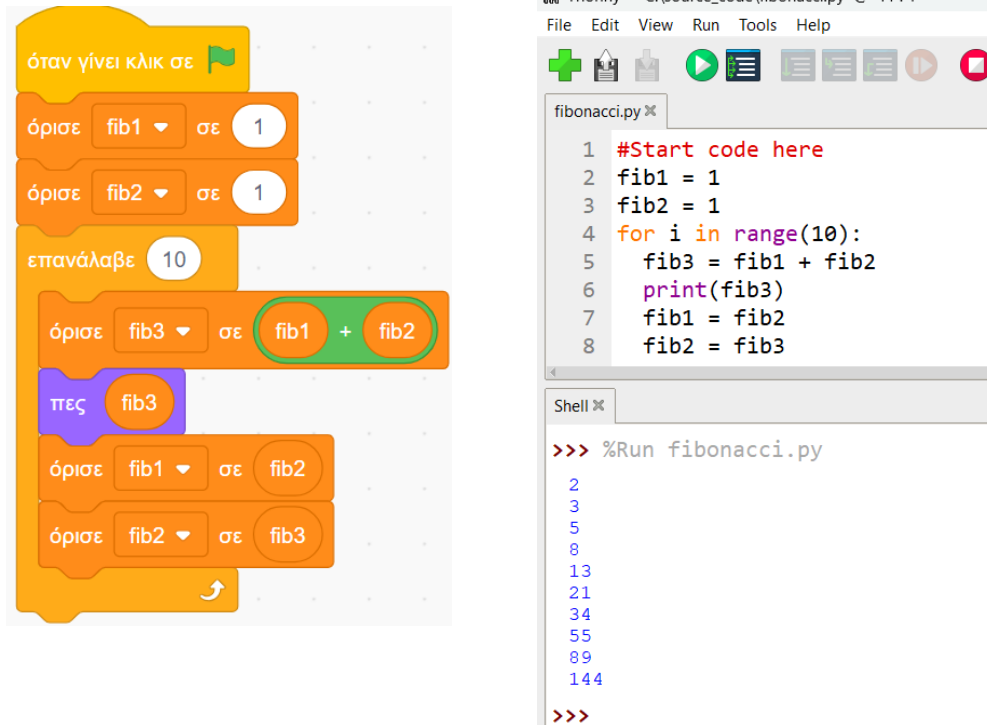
όταν γίνει κλικ σε

όρισε fib1 σε 1

όρισε fib2 σε 1

επανάλαβε 10

όρισε fib3 σε fib1 + fib2

πες fib3

όρισε fib1 σε fib2

όρισε fib2 σε fib3

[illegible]

File Edit View Run Tools Help

fibonacci.py ✖

1 #Start code here
2 fib1 = 1
3 fib2 = 1
4 for i in range(10):
5   fib3 = fib1 + fib2
6   print(fib3)
7   fib1 = fib2
8   fib2 = fib3

Shell ✖

>>> %Run fibonacci.py

2
3
5
8
13
21
34
55
89
144

>>>